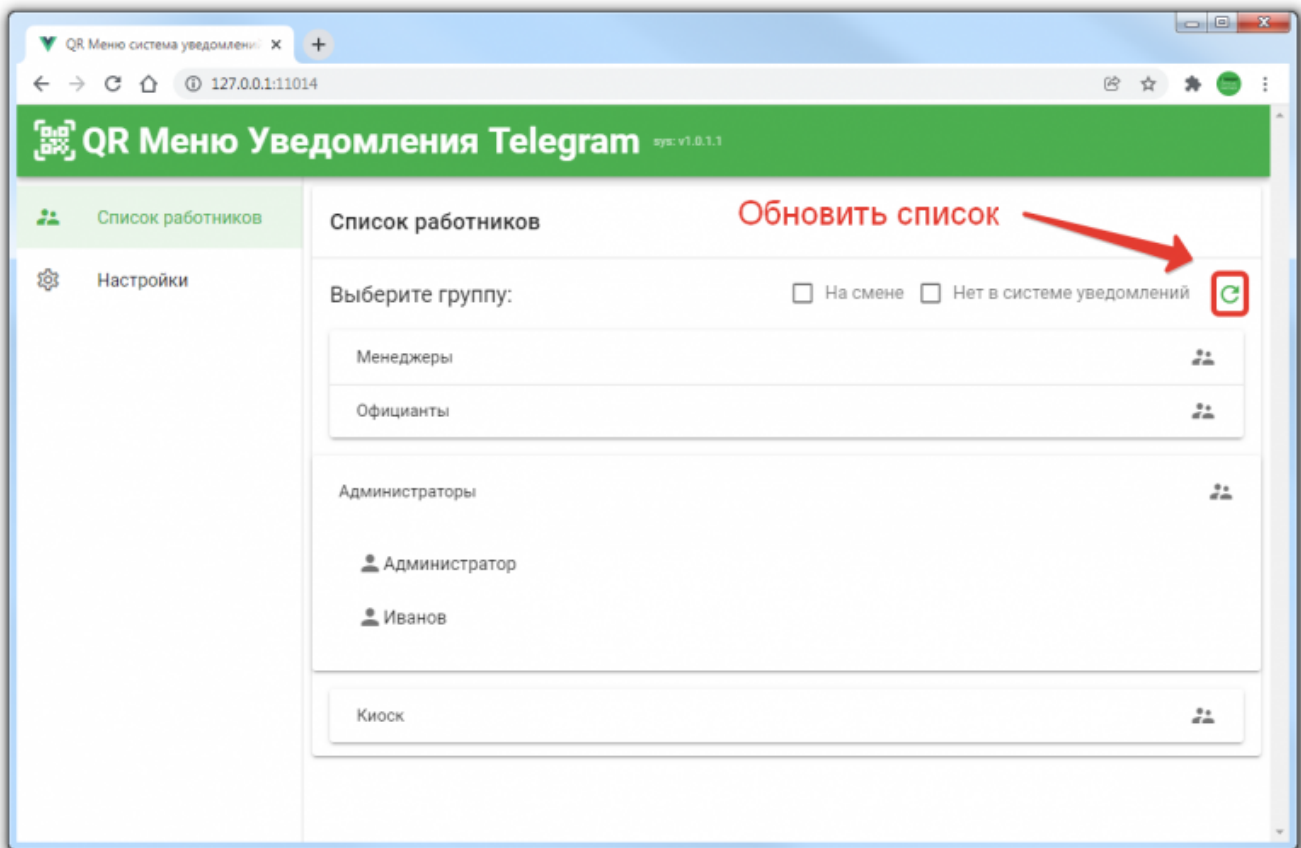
QR Меню система уведомлений

127.0.0.1:11014

QR Меню Уведомления Telegram sys: v1.0.1.1

Список работников

Настройки

Список работников

Обновить список

Выберите группу:

На смене

Нет в системе уведомлений

Менеджеры

Официанты

Администраторы

Администратор

Иванов

Киоск